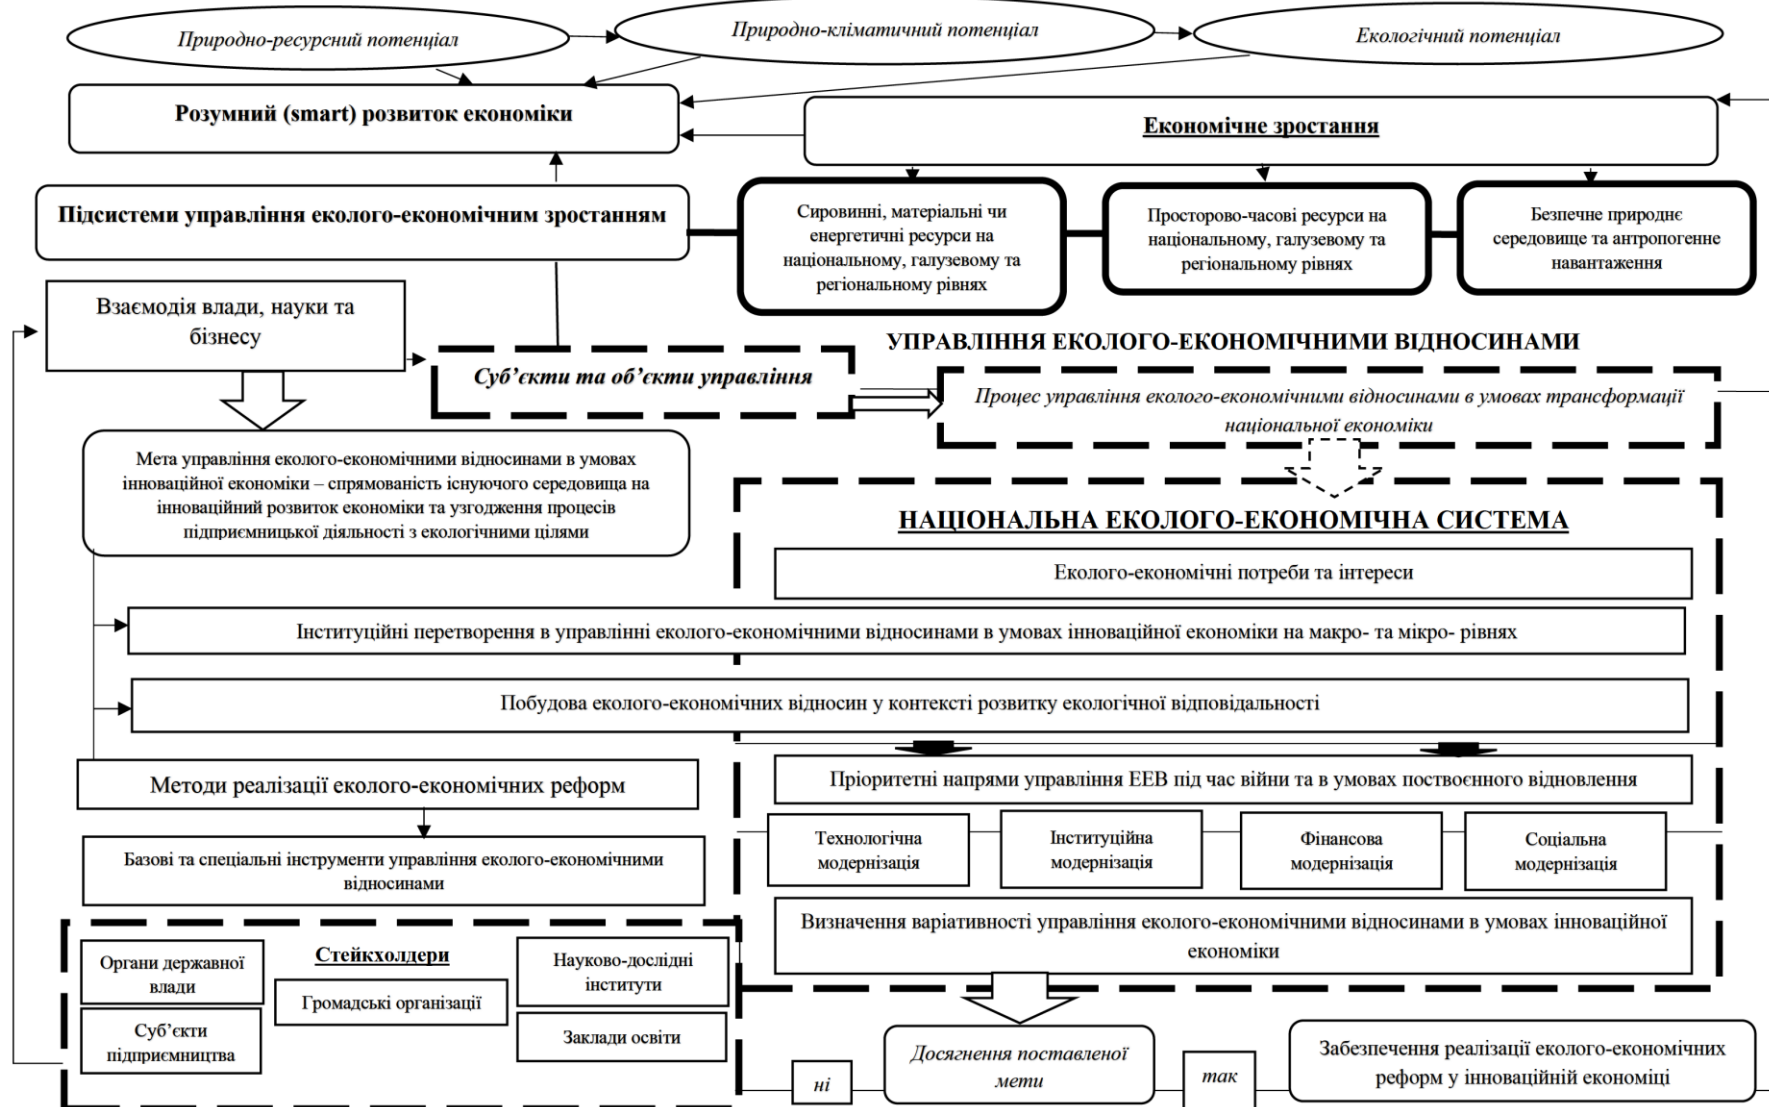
Природно-ресурсний потенціал

Природно-кліматичний потенціал

Екологічний потенціал

Розумний (smart) розвиток економіки

Економічне зростання

Підсистеми управління еколого-економічним зростанням

Сировинні, матеріальні чи енергетичні ресурси на національному, галузевому та регіональному рівнях

Просторово-часові ресурси на національному, галузевому та регіональному рівнях

Безпечне природнє середовище та антропогенне навантаження

Взаємодія влади, науки та бізнесу

УПРАВЛІННЯ ЕКОЛОГО-ЕКОНОМІЧНИМИ ВІДНОСИНАМИ

Суб'єкти та об'єкти управління

Процес управління еколого-економічними відносинами в умовах трансформації національної економіки

Мета управління еколого-економічними відносинами в умовах інноваційної економіки – спрямованість існуючого середовища на інноваційний розвиток економіки та узгодження процесів підприємницької діяльності з екологічними цілями

НАЦІОНАЛЬНА ЕКОЛОГО-ЕКОНОМІЧНА СИСТЕМА

Еколого-економічні потреби та інтереси

Інституційні перетворення в управлінні еколого-економічними відносинами в умовах інноваційної економіки на макро- та мікро- рівнях

Побудова еколого-економічних відносин у контексті розвитку екологічної відповідальності

Методи реалізації еколого-економічних реформ

Пріоритетні напрями управління ЕЕВ під час війни та в умовах postвоєнного відновлення

Технологічна модернізація

Інституційна модернізація

Фінансова модернізація

Соціальна модернізація

Базові та спеціальні інструменти управління еколого-економічними відносинами

Визначення варіативності управління еколого-економічними відносинами в умовах інноваційної економіки

Органи державної влади

Стейкхолдери

Науково-дослідні інститути

Громадські організації

Суб'єкти підприємництва

Заклади освіти

ні

Досягнення поставленої мети

так

Забезпечення реалізації еколого-економічних реформ у інноваційній економіці